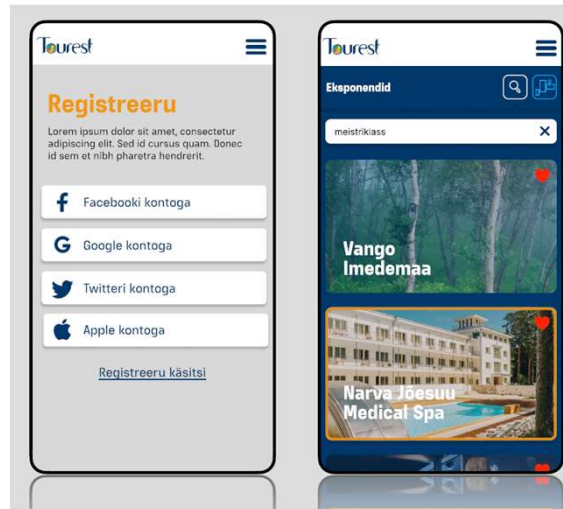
Tourest

Registreeru

Lorem ipsum dolor sit amet, consectetur adipiscing elit. Sed id cursus quam. Donec id sem et nibh pharetra hendrerit.

Facebooki kontoga

Google kontoga

Twitteri kontoga

Apple kontoga

Registreeru käsitsi

Tourest

Eksponendid

meistriklass

Vango Imedemaa

Narva Jõesuu Medical Spa